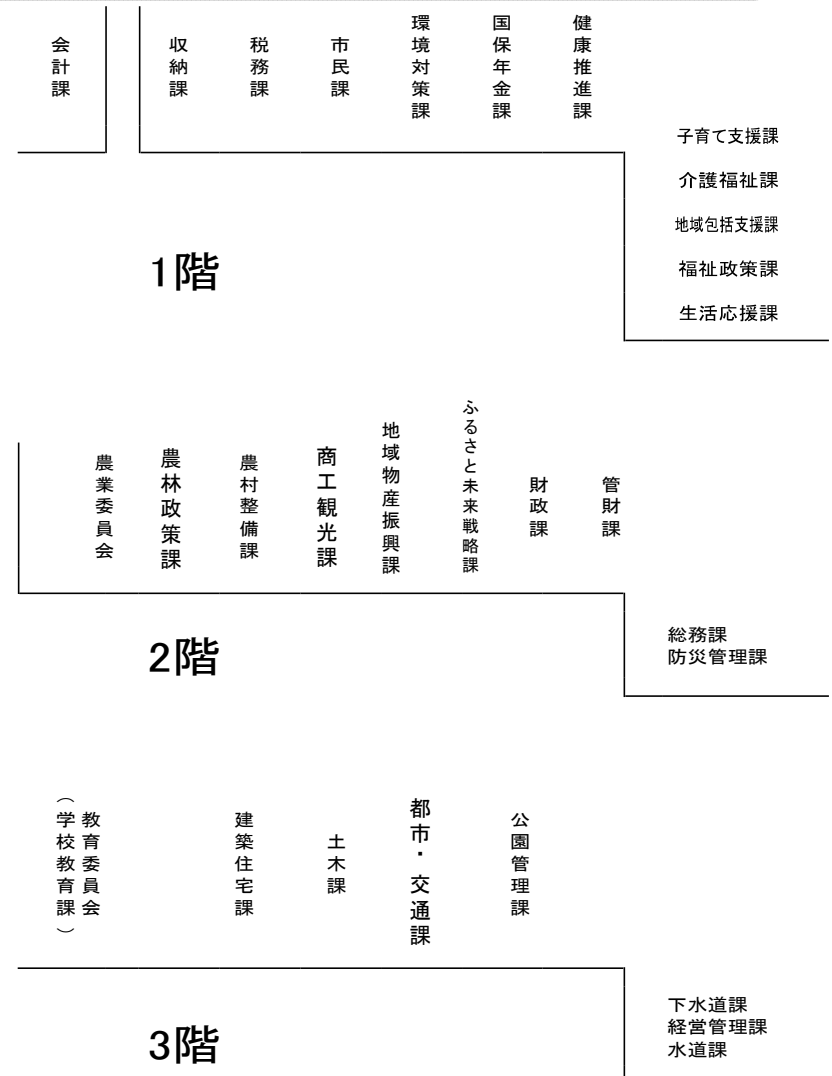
会計課

収納課

税務課

市民課

環境対策課

国保年金課

健康推進課

子育て支援課

介護福祉課

地域包括支援課

福祉政策課

生活応援課

1階

農業委員会

農林政策課

農村整備課

商工観光課

地域物産振興課

ふるさと未来戦略課

財政課

管財課

総務課
防災管理課

2階

教育委員会（学校教育課）

建築住宅課

土木課

都市・交通課

公園管理課

下水道課
経営管理課
水道課

3階